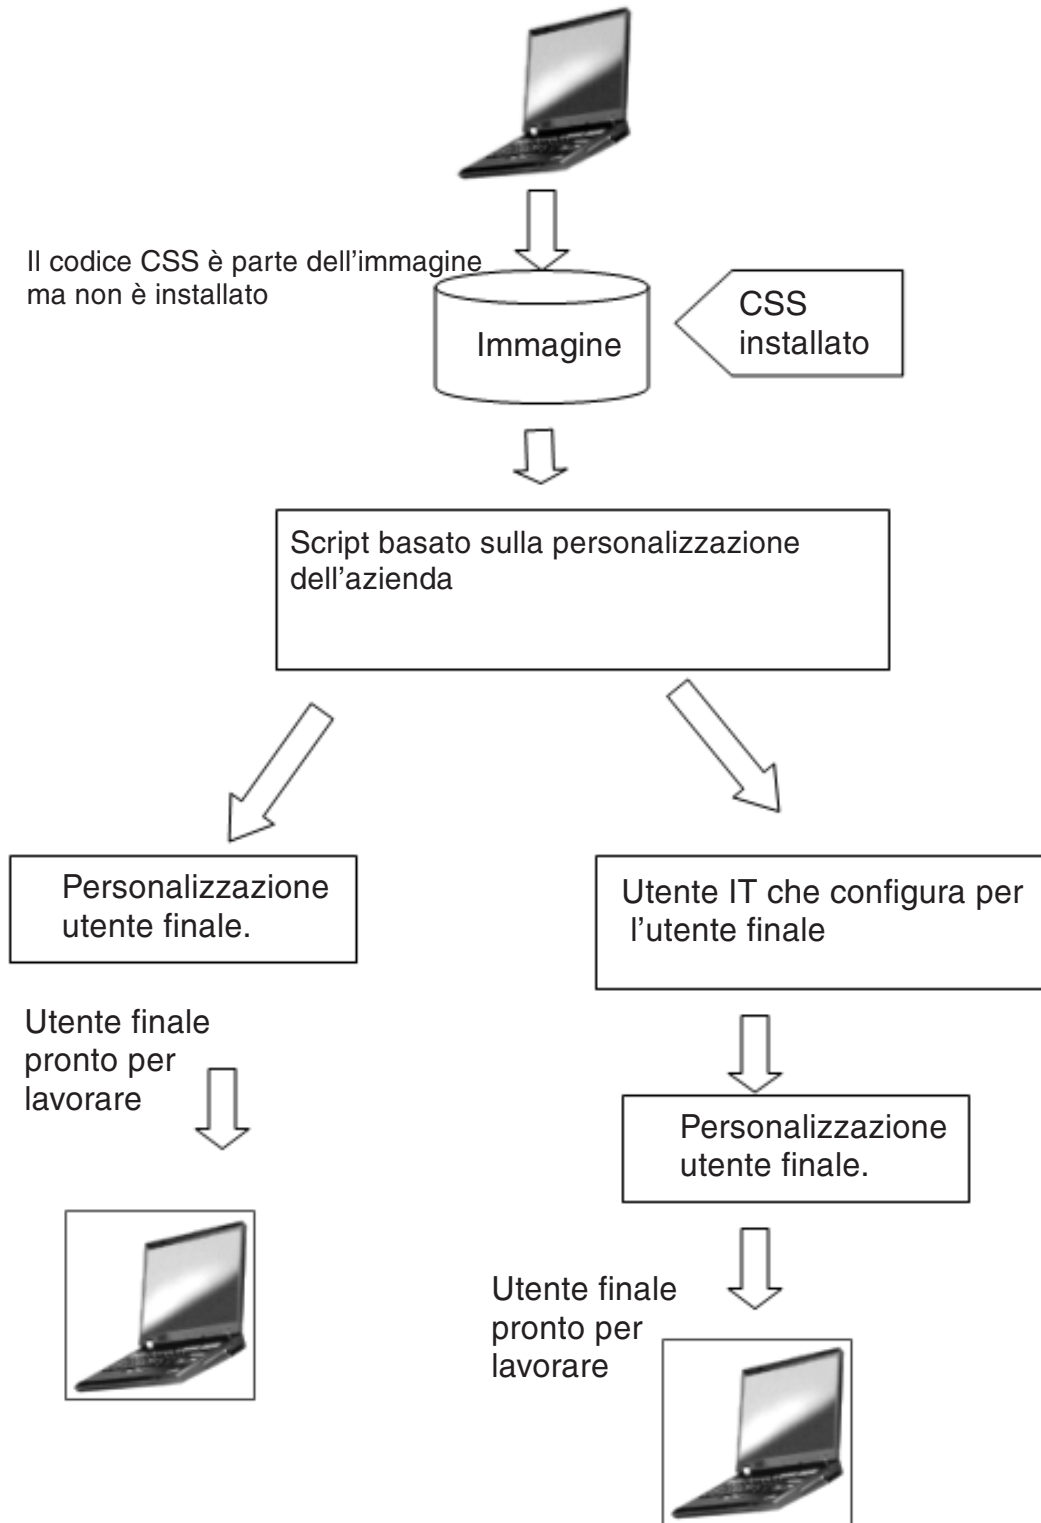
Il codice CSS è parte dell’immagine ma non è installato

Immagine

CSS installato

Script basato sulla personalizzazione dell’azienda

Personalizzazione utente finale.

Utente IT che configura per l’utente finale

Utente finale pronto per lavorare

Personalizzazione utente finale.

Utente finale pronto per lavorare